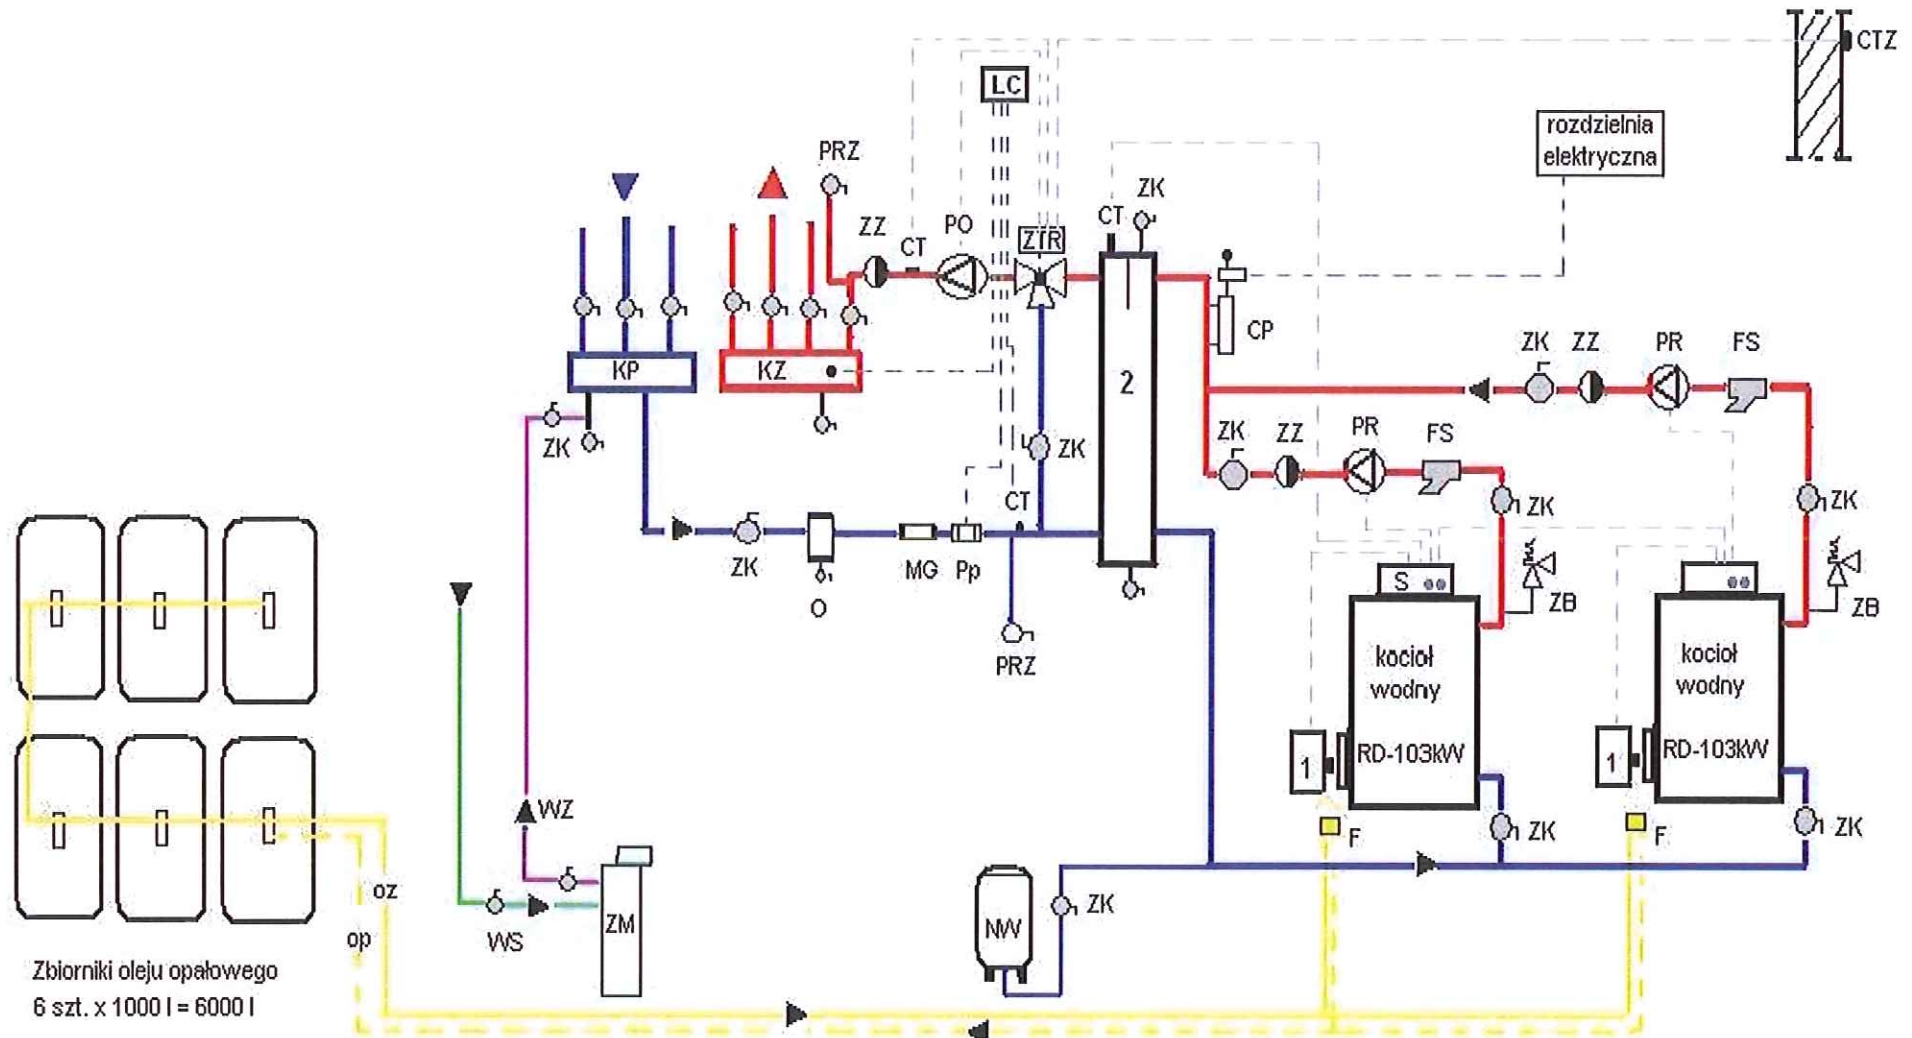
CTZ

LC

rozdzielnia elektryczna

PRZ

ZK

CT

ZZ CT PO ZTR

KP KZ

CP

ZK ZZ PR FS

2

ZK

ZK

ZK ZZ PR FS

ZK

ZK

CT

ZK

ZK O MG Pp

ZB

ZB

S

kocioł wodny

kocioł wodny

PRZ

RD-103kW

RD-103kW

1

1

WZ

F ZK

F ZK

oz

ZM

ZK

op

WS

NW

Zbiorniki oleju opałowego
6 szt. x 1000 l = 6000 l